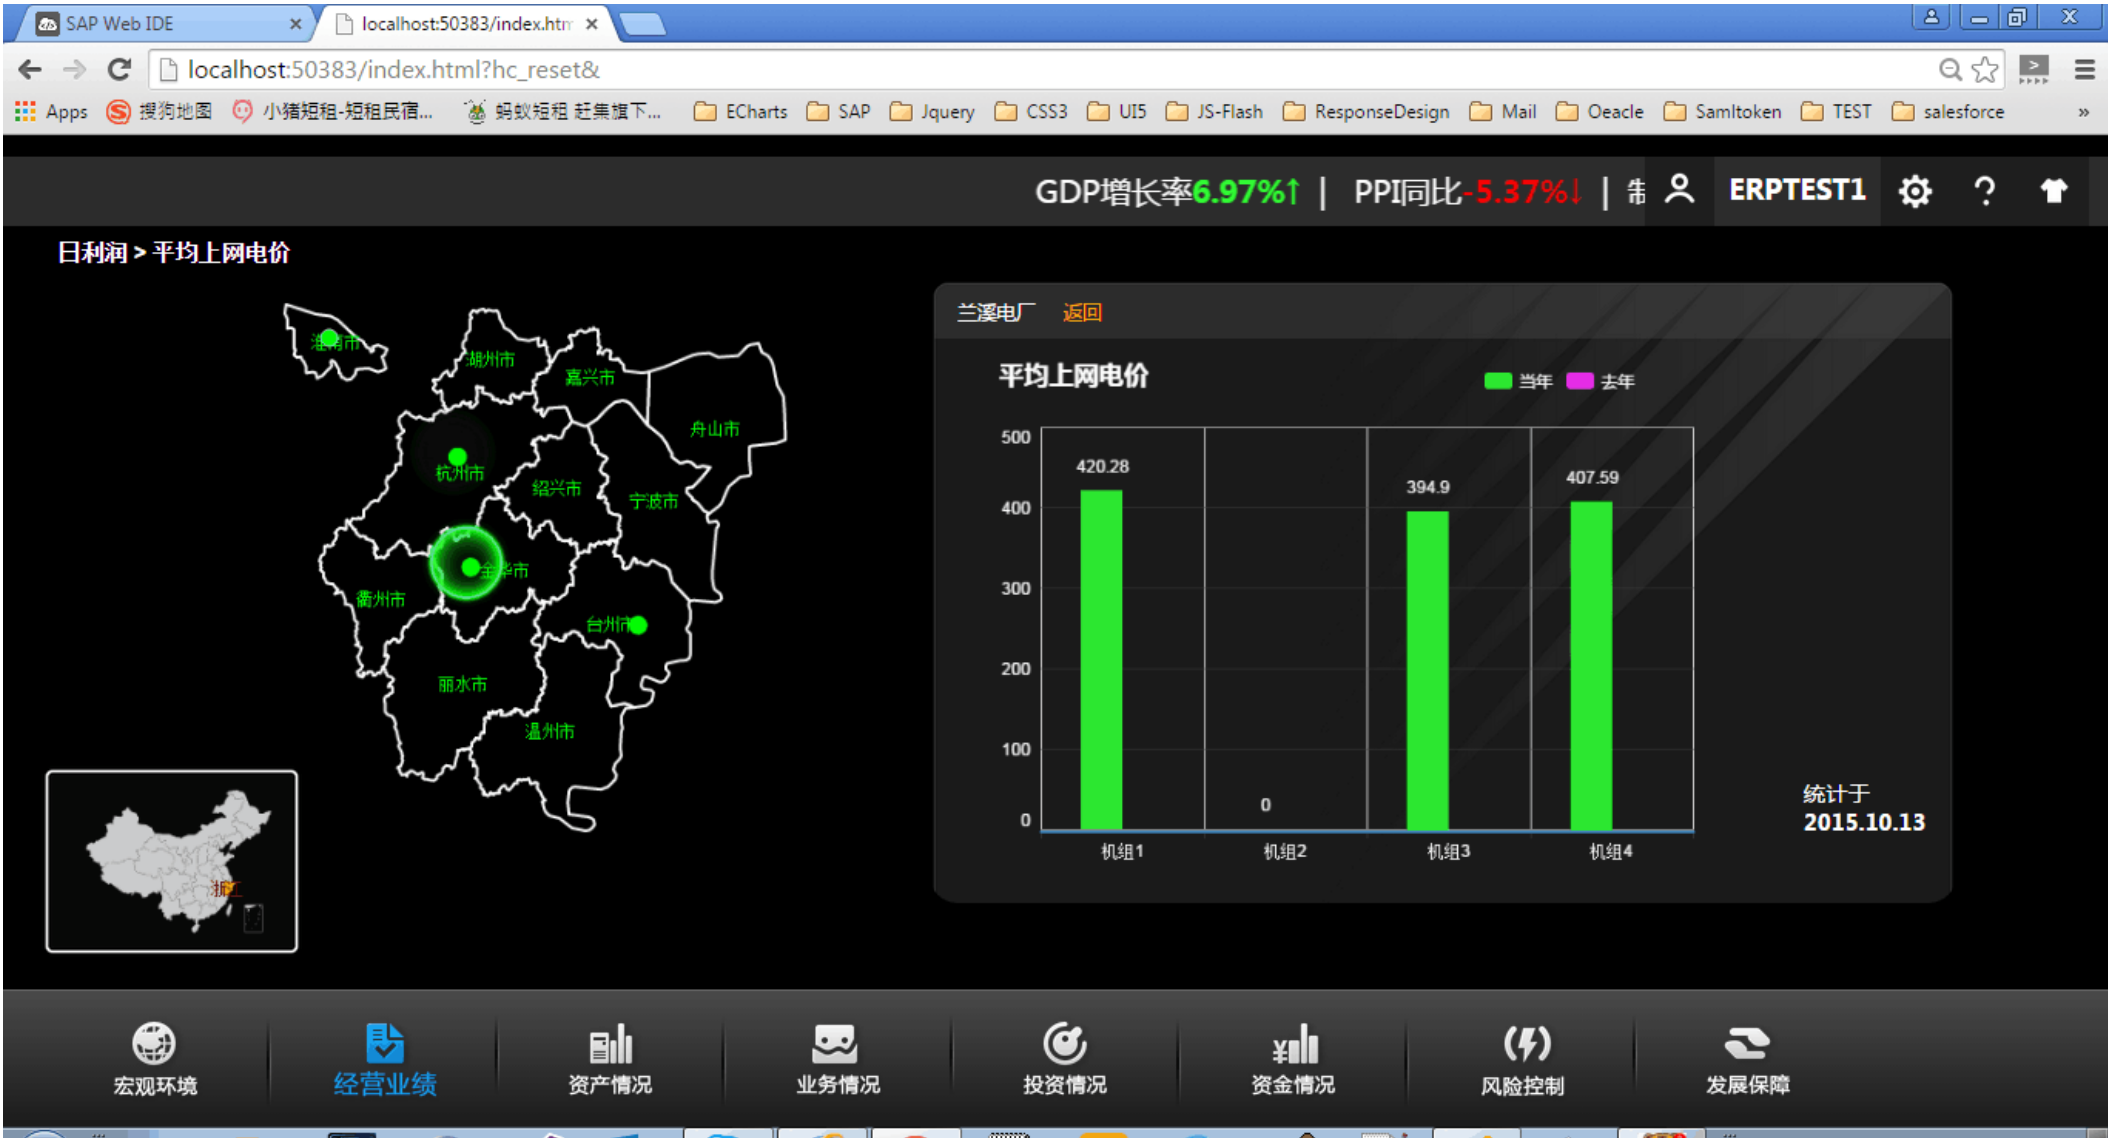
SAP Web IDE ×
localhost:50383/index.htm ×

localhost:50383/index.html?hc_reset&

Apps 搜狗地图 小猪短租-短租民宿... 蚂蚁短租 赶集旗下... ECharts SAP Jquery CSS3 UI5 JS-Flash ResponseDesign Mail Oeacle Samltoken TEST salesforce »

GDP增长率6.97%↑ | PPI同比-5.37%↓ | 焦 ERPTEST1 ?

日利润 > 平均上网电价

淮南市 湖州市 嘉兴市 舟山市 杭州市 绍兴市 宁波市 金华市 衢州市 台州市 丽水市 温州市

浙江

兰溪电厂 返回

平均上网电价

当年 去年

500
400
300
200
100
0

420.28
0
394.9
407.59

机组1 机组2 机组3 机组4

统计于
2015.10.13

宏观环境 经营业绩 资产情况 业务情况 投资情况 资金情况 风险控制 发展保障